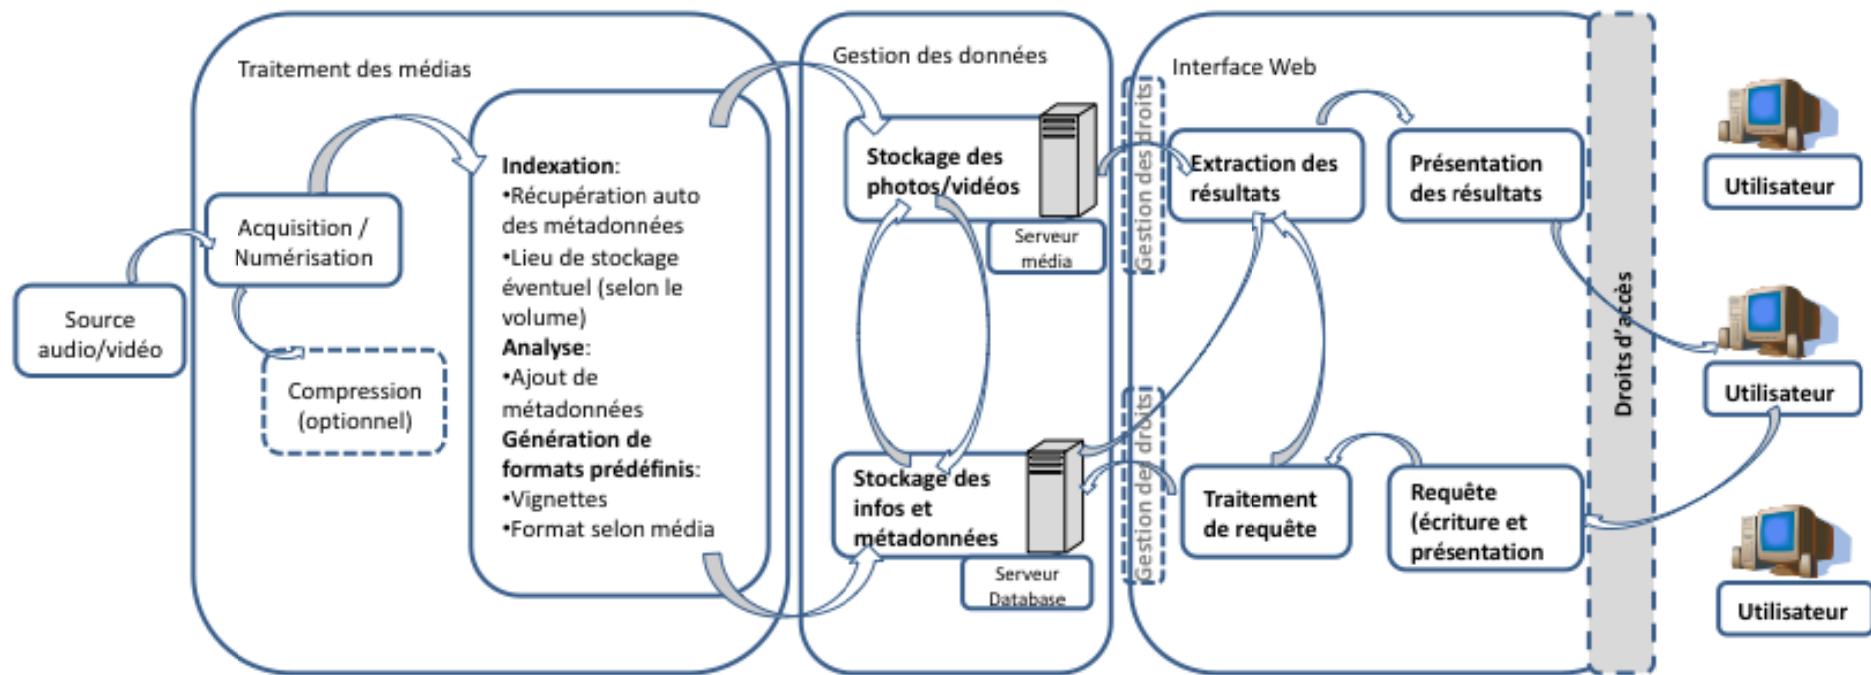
Source audio/vidéo

Traitement des médias

Acquisition / Numérisation

Compression (optionnel)

**Indexation**:
•Récupération auto des métadonnées
•Lieu de stockage éventuel (selon le volume)
**Analyse**:
•Ajout de métadonnées
**Génération de formats prédéfinis**:
•Vignettes
•Format selon média

Gestion des données

Stockage des photos/vidéos

Serveur média

Stockage des infos et métadonnées

Serveur Database

Gestion des droits

Gestion des droits

Interface Web

Extraction des résultats

Présentation des résultats

Traitement de requête

Requête (écriture et présentation

Droits d'accès

Utilisateur

Utilisateur

Utilisateur